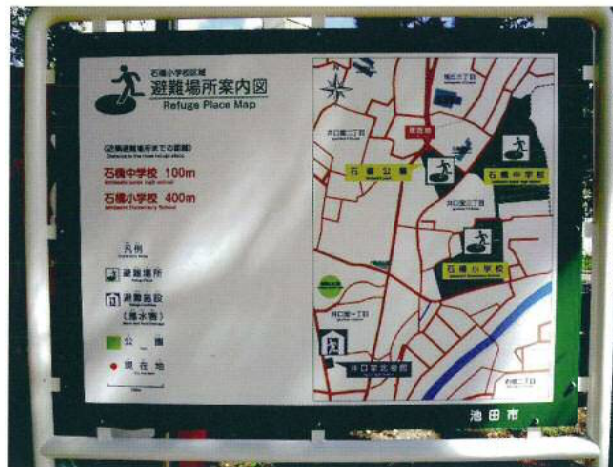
石橋小学校区域
避難場所案内図
Refuge Place Map

(近隣避難場所までの距離)
Distance to the closest refuge place

石橋中学校 100m
Ishibashi Junior high school

石橋小学校 400m
Ishibashi Elementary School

凡例
避難場所
避難施設
(給水所)
公園
現在地

現在地
石橋公園
石橋中学校
石橋小学校
井口堂
池田市